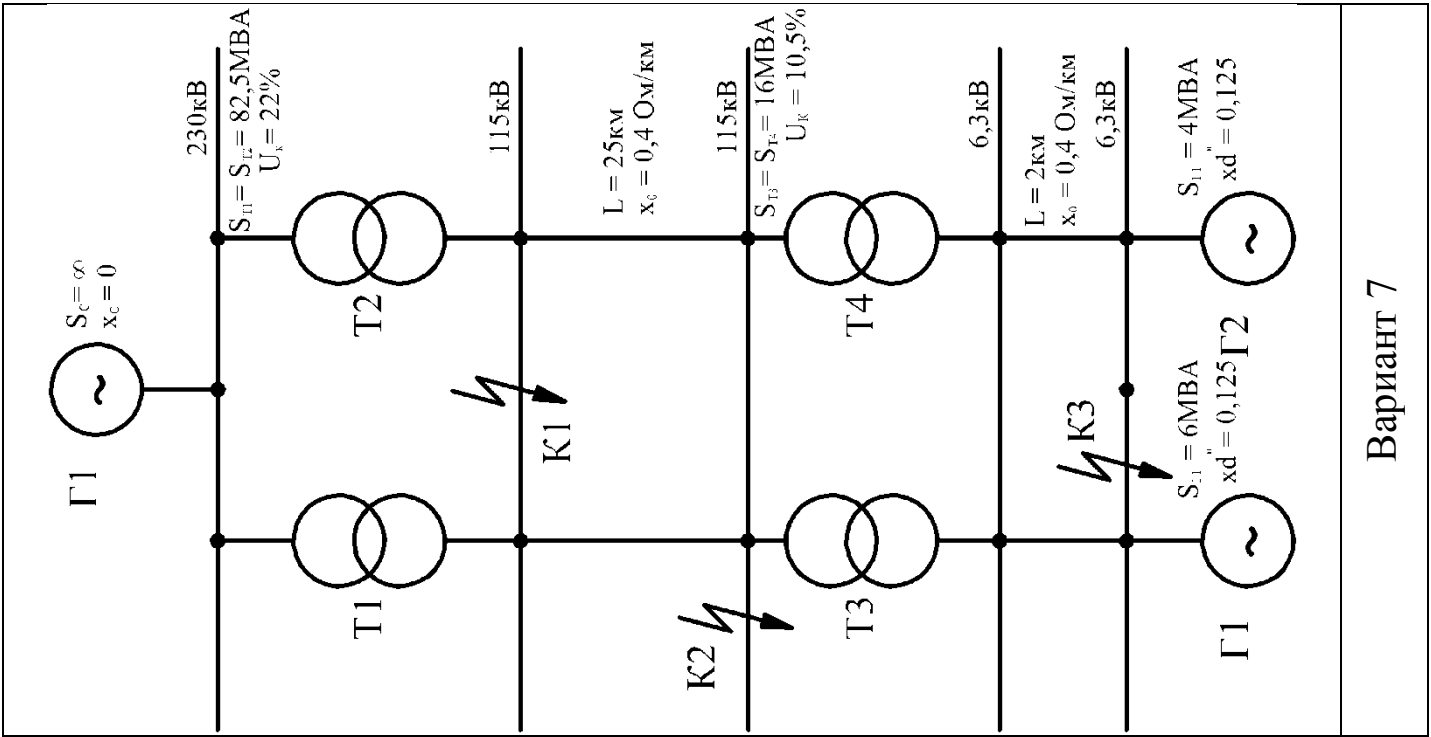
$S_c = \infty$
$x_c = 0$
Г1

230кВ
$S_{Т1} = S_{Т2} = 82,5$МВА
$U_к = 22\%$

T2
T1

115кВ
K1

L = 25км
$x_0 = 0,4$ Ом/км

115кВ
$S_{Т3} = S_{Т4} = 16$МВА
$U_К = 10,5\%$

K2

T4
T3

6,3кВ
L = 2км
$x_0 = 0,4$ Ом/км
6,3кВ

K3

$S_{Г1} = 4$МВА
$xd'' = 0,125$

$S_{Г1} = 6$МВА
$xd'' = 0,125$
Г2
Г1

Вариант 7